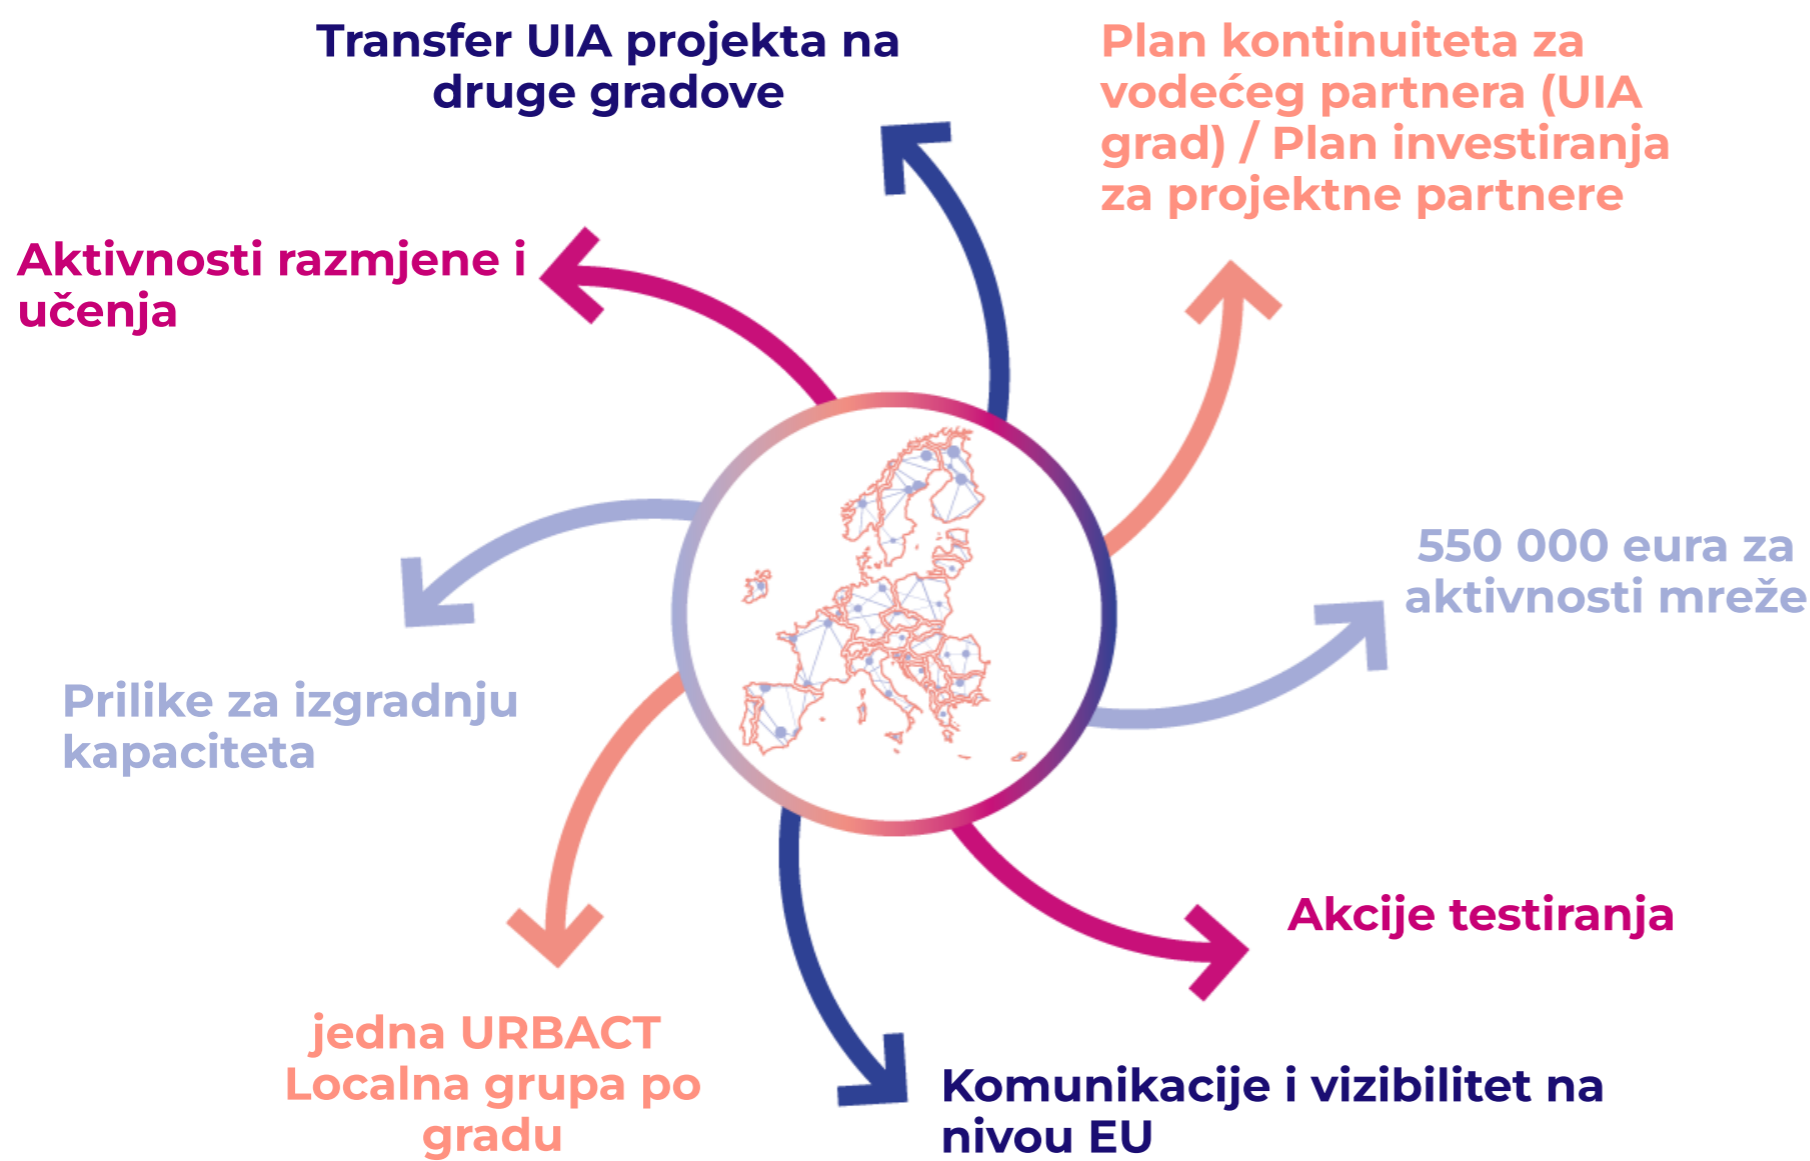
Transfer UIA projekta na druge gradove

Plan kontinuiteta za vodećeg partnera (UIA grad) / Plan investiranja za projektne partnere

Aktivnosti razmjene i učenja

550 000 eura za aktivnosti mreže

Prilike za izgradnju kapaciteta

Akcije testiranja

jedna URBACT Localna grupa po gradu

Komunikacije i vizibilitet na nivou EU